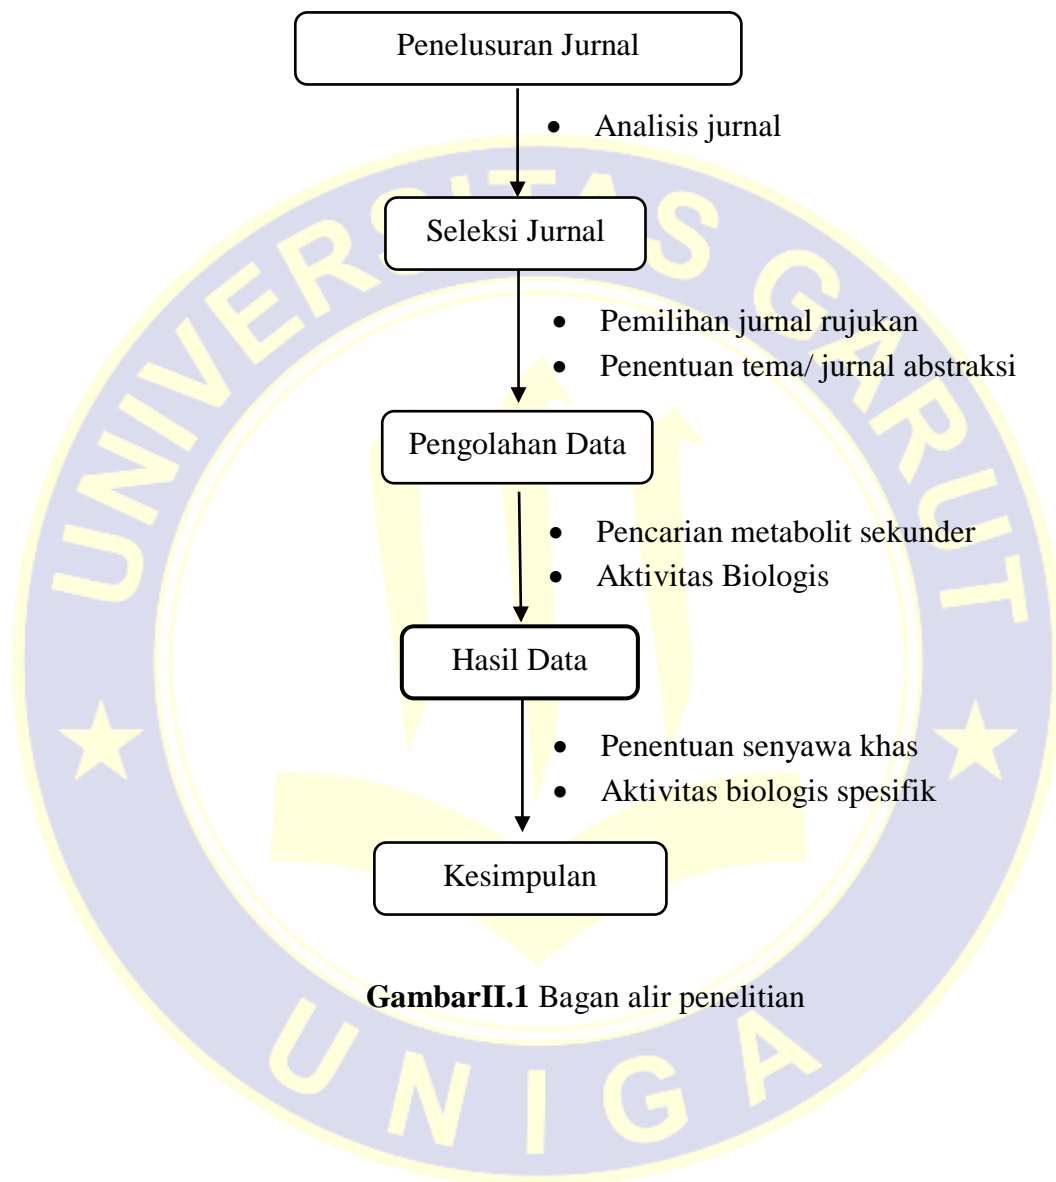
Penelusuran Jurnal

- Analisis jurnal

Seleksi Jurnal

- Pemilihan jurnal rujukan
- Penentuan tema/ jurnal abstraksi

Pengolahan Data

- Pencarian metabolit sekunder
- Aktivitas Biologis

Hasil Data

- Penentuan senyawa khas
- Aktivitas biologis spesifik

Kesimpulan

**GambarII.1** Bagan alir penelitian

UNIVERSITAS GARUT

UNIGA